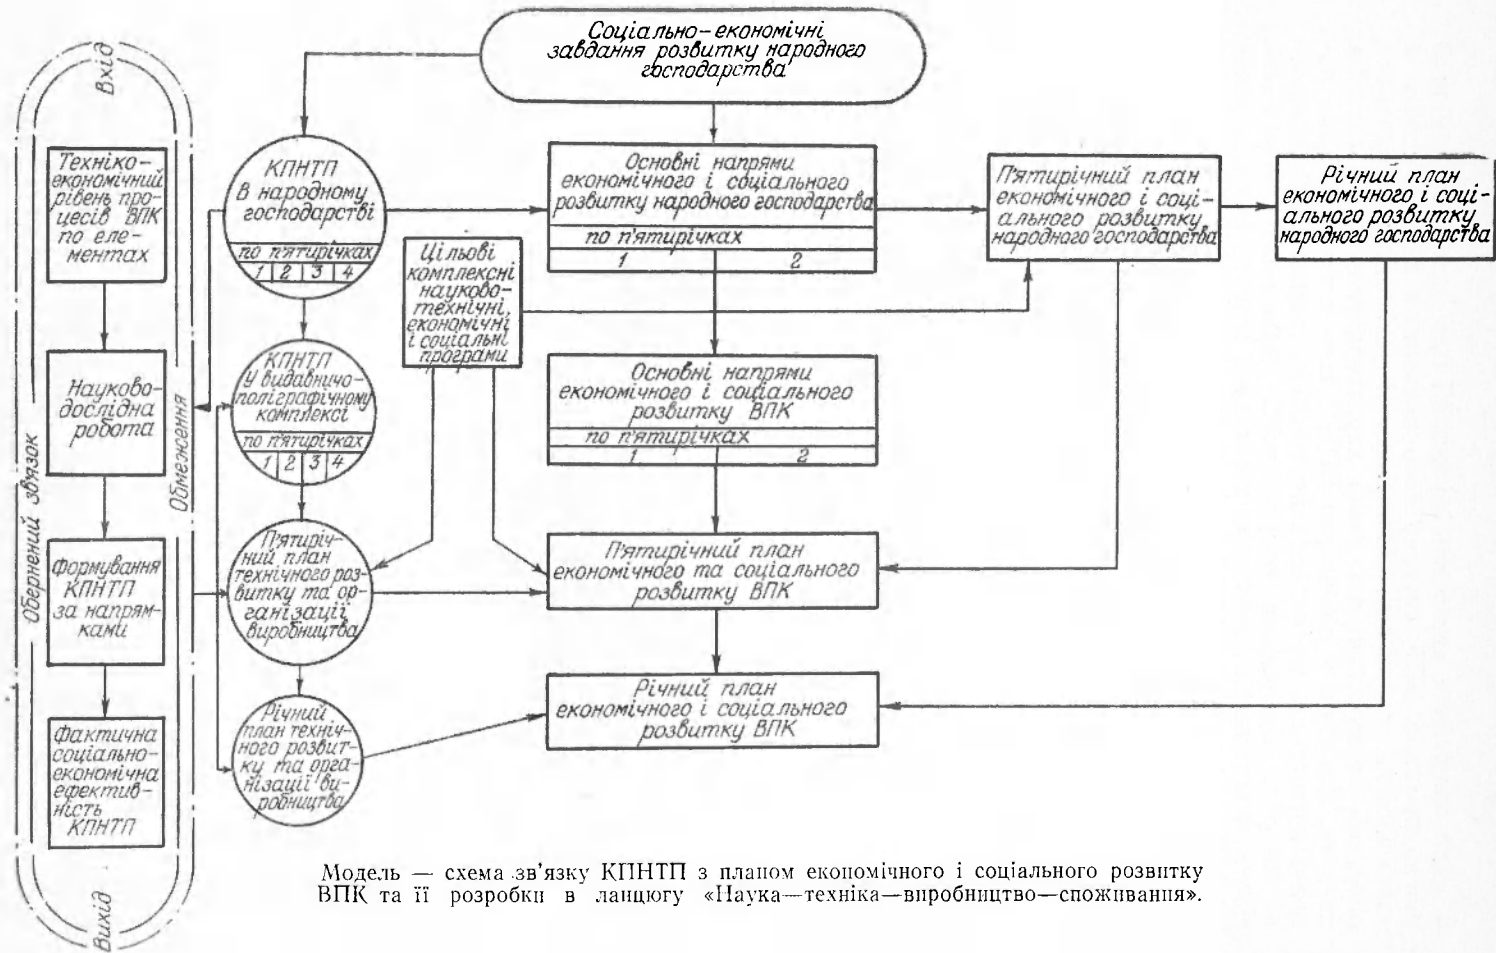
Соціально-економічні завдання розвитку народного господарства

Вхід

Техніко-економічний рівень процесів ВПК по елементах

Науково-дослідна робота

Формування КПНТП за напрямками

Фактична соціально-економічна ефективність КПНТП

Обернений зв'язок

Обмеження

Вихід

КПНТП в народному господарстві

по п'ятирічках

| 1 | 2 | 3 | 4 |
|---|---|---|---|

КПНТП у видавничо-поліграфічному комплексі

по п'ятирічках

| 1 | 2 | 3 | 4 |
|---|---|---|---|

П'ятирічний план технічного розвитку та організації виробництва

Річний план технічного розвитку та організації виробництва

Цільові комплексні науково-технічні, економічні і соціальні програми

Основні напрями економічного і соціального розвитку народного господарства

по п'ятирічках

| 1 | 2 |
|---|---|

Основні напрями економічного і соціального розвитку ВПК

по п'ятирічках

| 1 | 2 |
|---|---|

П'ятирічний план економічного та соціального розвитку ВПК

Річний план економічного і соціального розвитку ВПК

П'ятирічний план економічного і соціального розвитку народного господарства

Річний план економічного і соціального розвитку народного господарства

Модель — схема зв'язку КПНТП з планом економічного і соціального розвитку ВПК та її розробки в ланцюгу «Наука—техніка—виробництво—споживання».